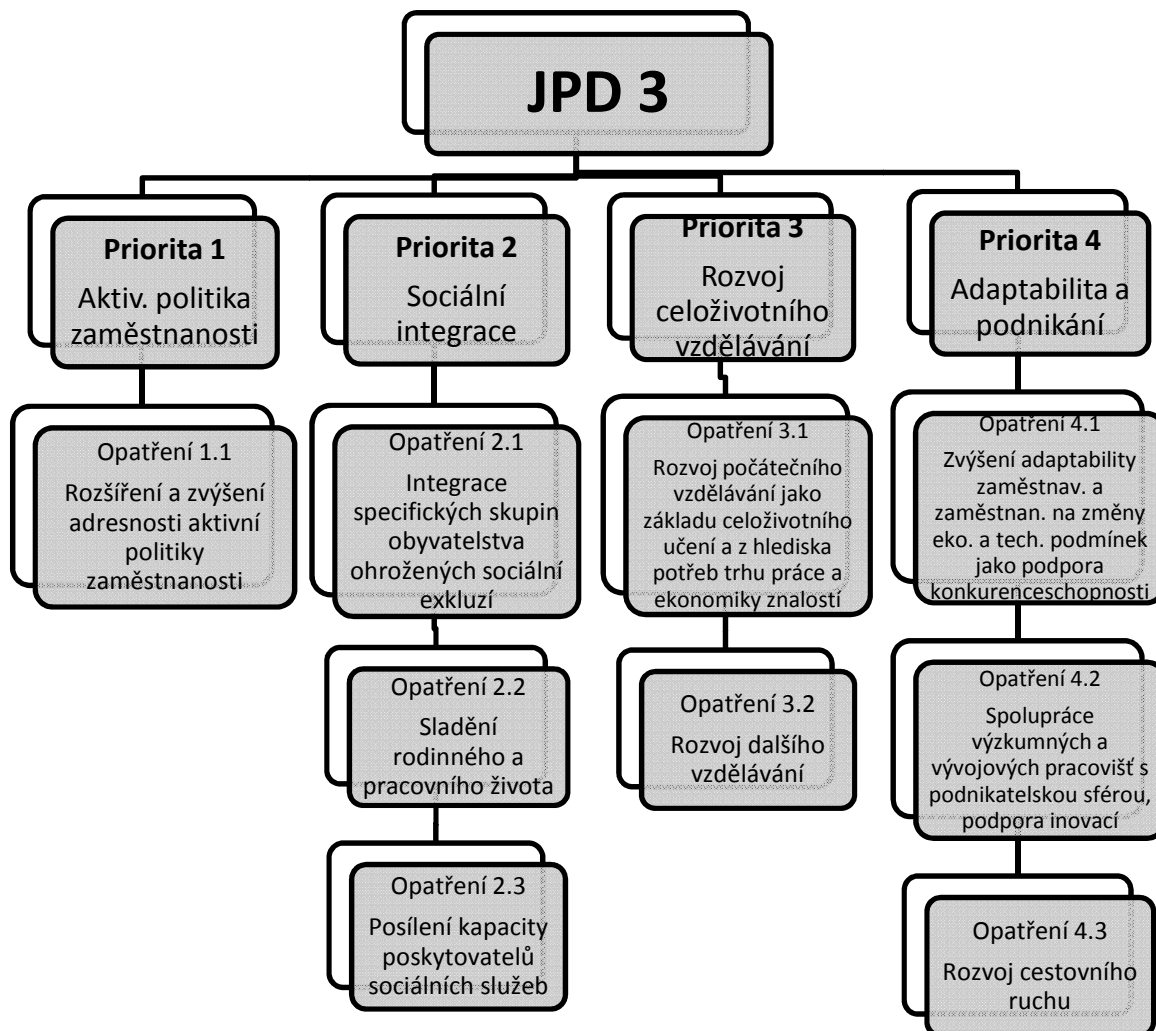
JPD 3

Priorita 1
Aktiv. politika zaměstnanosti

Opatření 1.1
Rozšíření a zvýšení adresnosti aktivní politiky zaměstnanosti

Priorita 2
Sociální integrace

Opatření 2.1
Integrace specifických skupin obyvatelstva ohrožených sociální exkluzí

Opatření 2.2
Sladění rodinného a pracovního života

Opatření 2.3
Posílení kapacity poskytovatelů sociálních služeb

Priorita 3
Rozvoj celoživotního vzdělávání

Opatření 3.1
Rozvoj počátečního vzdělávání jako základu celoživotního učení a z hlediska potřeb trhu práce a ekonomiky znalostí

Opatření 3.2
Rozvoj dalšího vzdělávání

Priorita 4
Adaptabilita a podnikání

Opatření 4.1
Zvýšení adaptability zaměstnav. a zaměstnan. na změny eko. a tech. podmínek jako podpora konkurenceschopnosti

Opatření 4.2
Spolupráce výzkumných a vývojových pracovišť s podnikatelskou sférou, podpora inovací

Opatření 4.3
Rozvoj cestovního ruchu